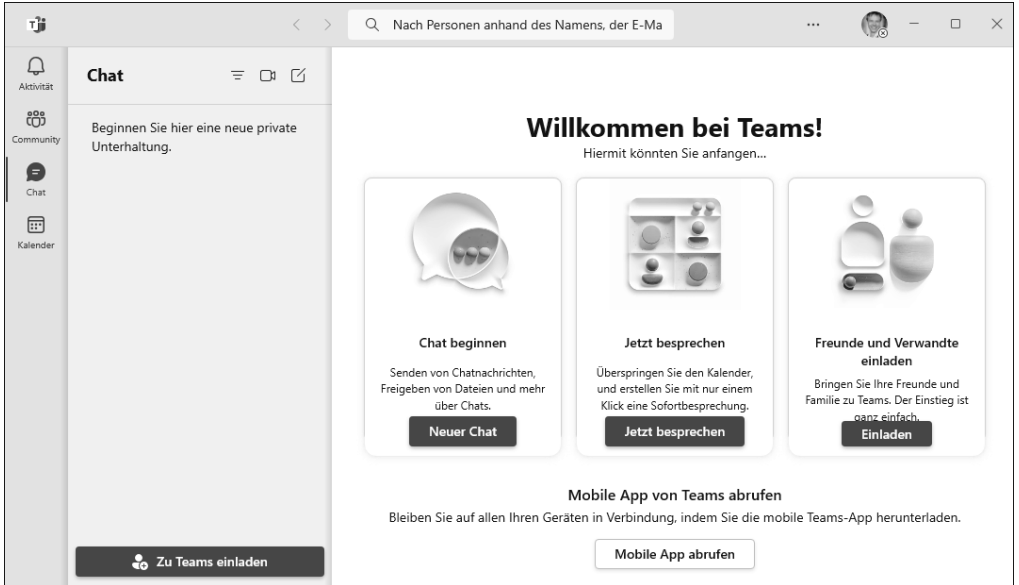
Nach Personen anhand des Namens, der E-Ma

...

Aktivität

Community

Chat

Kalender

Chat

Beginnen Sie hier eine neue private Unterhaltung.

Zu Teams einladen

Willkommen bei Teams!

Hiermit könnten Sie anfangen...

Chat beginnen

Senden von Chatnachrichten, Freigeben von Dateien und mehr über Chats.

Neuer Chat

Jetzt besprechen

Überspringen Sie den Kalender, und erstellen Sie mit nur einem Klick eine Sofortbesprechung.

Jetzt besprechen

Freunde und Verwandte einladen

Bringen Sie Ihre Freunde und Familie zu Teams. Der Einstieg ist ganz einfach.

Einladen

Mobile App von Teams abrufen

Bleiben Sie auf allen Ihren Geräten in Verbindung, indem Sie die mobile Teams-App herunterladen.

Mobile App abrufen